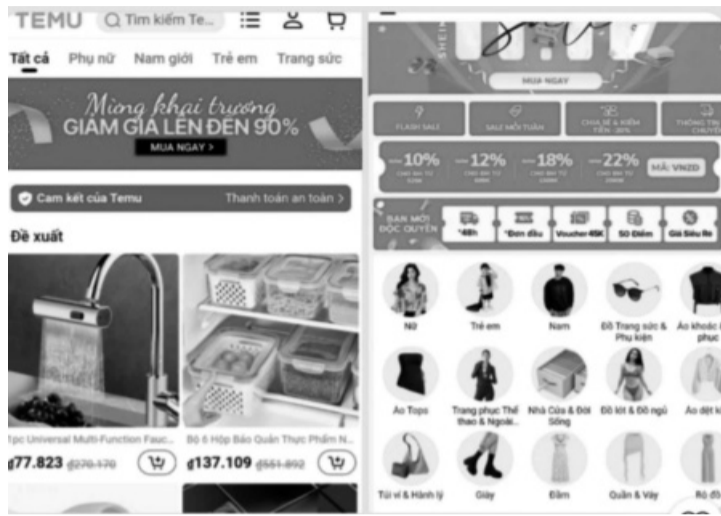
TEMU
Tìm kiếm Te...

Tất cả Phụ nữ Nam giới Trẻ em Trang sức

Mừng khai trương
GIẢM GIÁ LÊN ĐẾN 90%
MUA NGAY >

Cam kết của Temu
Thanh toán an toàn >

Đề xuất

1pc Universal Multi-Function Fauc...
₫77.823 ₫270.170

Bộ 6 Hộp Bảo Quản Thực Phẩm N...
₫137.109 ₫551.892

MUA NGAY

FLASH SALE
SALE MỖI TUẦN
CHIA SẺ & KIẾM TIỀN -20%
THÔNG TIN CHUYỂN

-10%
-12%
-18%
-22%
MÃ: VNZD

BẠN MỚI ĐỘC QUYỀN
48h
Đơn đầu
Voucher 45K
50 Điểm
Giá Siêu Rẻ

Nữ
Trẻ em
Nam
Đồ Trang sức & Phụ kiện
Áo khoác & phục

Áo Tops
Trang phục Thể thao & Ngoài...
Nhà Cửa & Đời Sống
Đồ lót & Đồ ngủ
Áo dệt k

Túi ví & Hành lý
Giày
Đầm
Quần & Váy
Bộ đồ